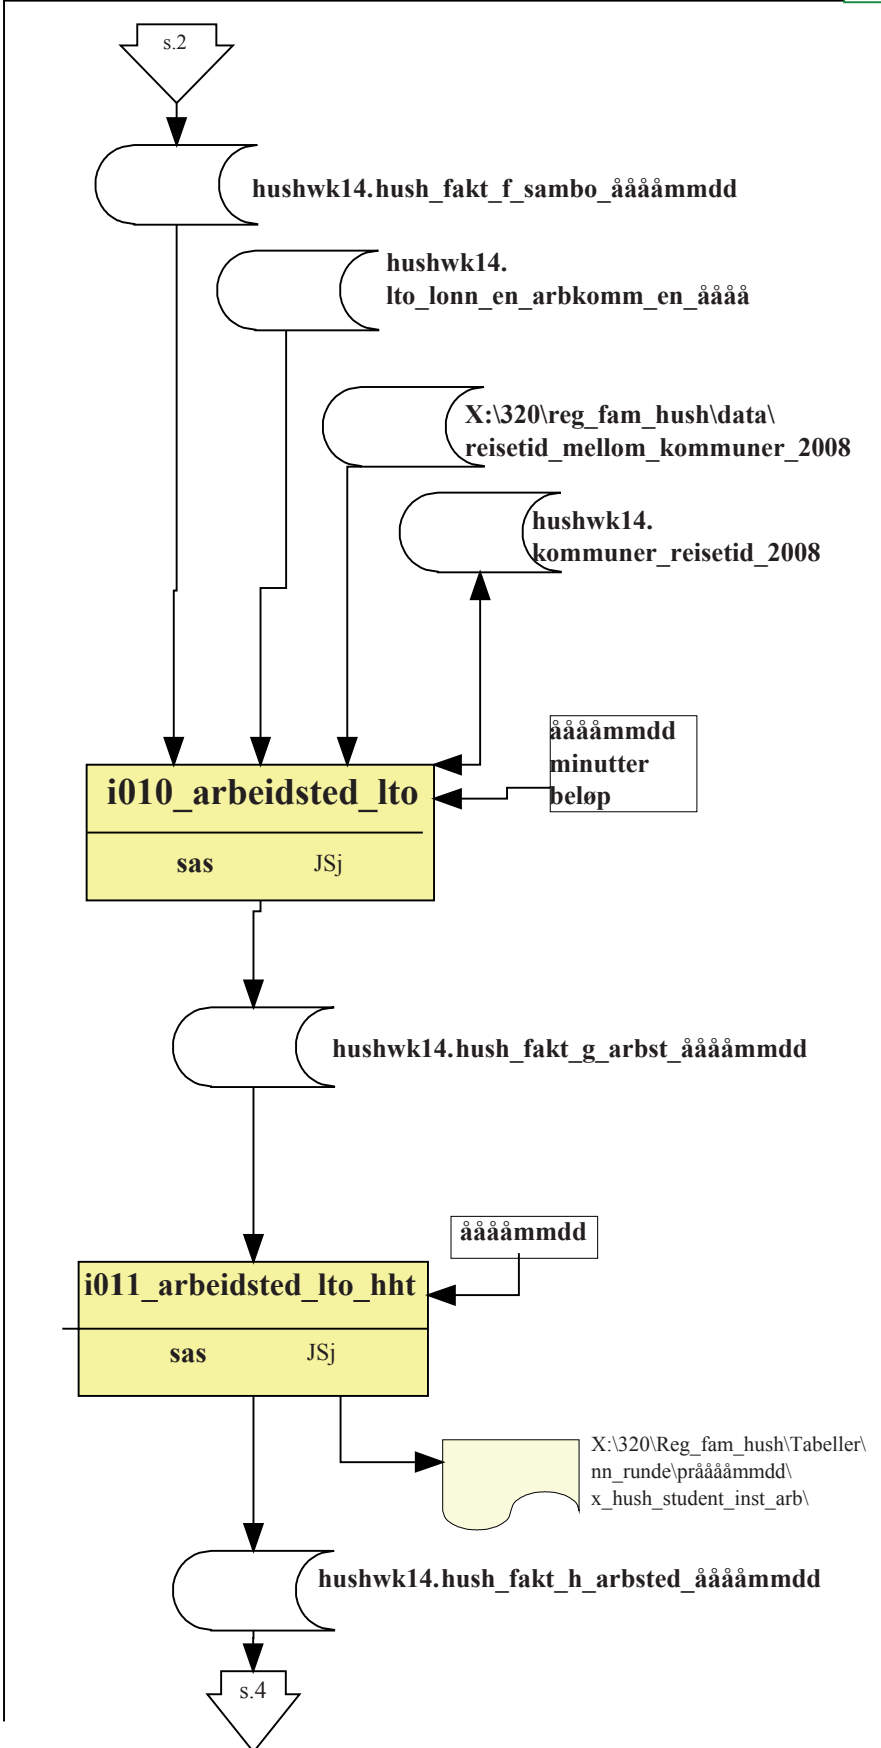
s.2

hushwk14.hush_fakt_f_sambo_ååååmmdd

hushwk14.
lto_lonn_en_arbkomm_en_åååå

X:\320\reg_fam_hush\data\
reisetid_mellom_kommuner_2008

hushwk14.
kommuner_reisetid_2008

ååååmmdd
minutter
beløp

i010_arbeidsted_lto

sas JSj

hushwk14.hush_fakt_g_arbst_ååååmmdd

ååååmmdd

i011_arbeidsted_lto_hht

sas JSj

X:\320\Reg_fam_hush\Tabeller\
nn_runde\prååååmmdd\
x_hush_student_inst_arb\

hushwk14.hush_fakt_h_arbsted_ååååmmdd

s.4